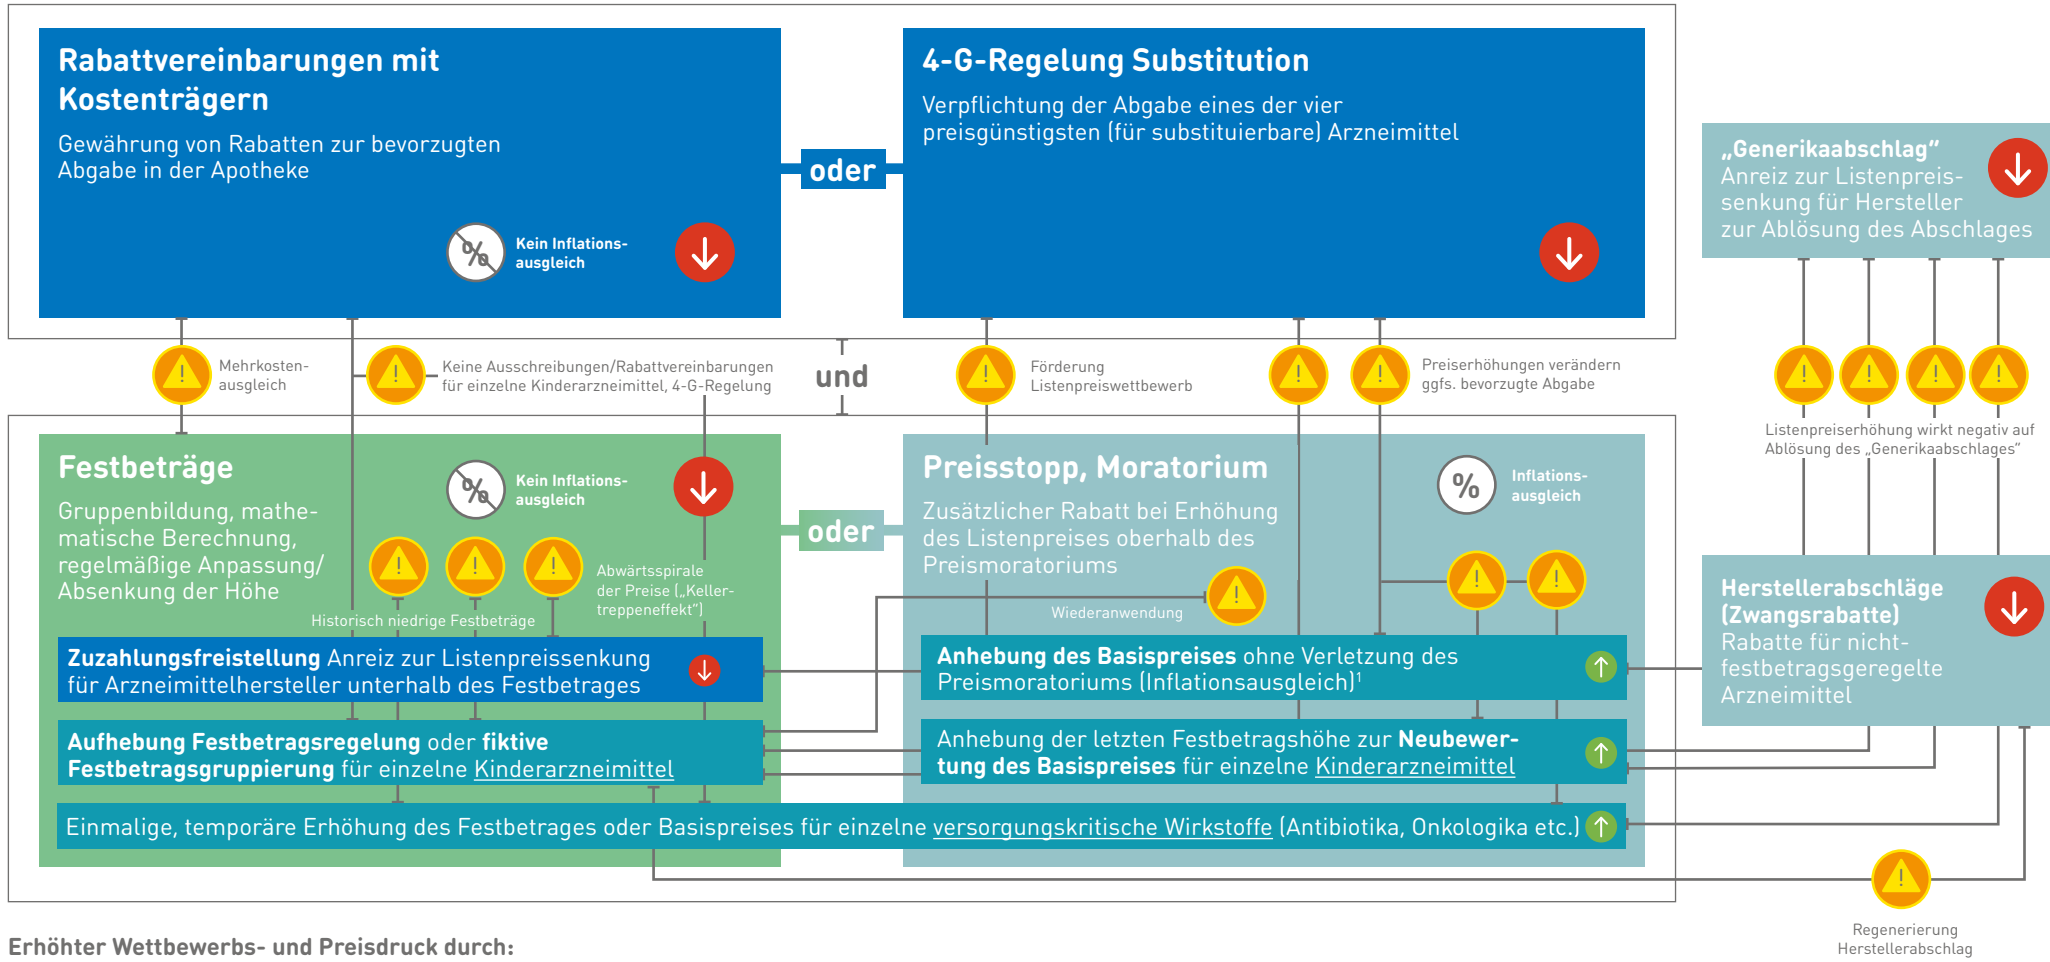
Rabattvereinbarungen mit Kostenträgern

Gewährung von Rabatten zur bevorzugten Abgabe in der Apotheke

Kein Inflations-ausgleich

oder

4-G-Regelung Substitution

Verpflichtung der Abgabe eines der vier preisgünstigsten (für substituierbare) Arzneimittel

„Generikaabschlag"
Anreiz zur Listenpreissenkung für Hersteller zur Ablösung des Abschlages

Mehrkosten-ausgleich

Keine Ausschreibungen/Rabattvereinbarungen für einzelne Kinderarzneimittel, 4-G-Regelung

und

Förderung Listenpreiswettbewerb

Preiserhöhungen verändern ggfs. bevorzugte Abgabe

Listenpreiserhöhung wirkt negativ auf Ablösung des „Generikaabschlages"

Festbeträge

Gruppenbildung, mathematische Berechnung, regelmäßige Anpassung/ Absenkung der Höhe

Kein Inflations-ausgleich

Historisch niedrige Festbeträge

Abwärtsspirale der Preise („Kellertreppeneffekt")

oder

Preisstopp, Moratorium

Zusätzlicher Rabatt bei Erhöhung des Listenpreises oberhalb des Preismoratoriums

Inflations-ausgleich

Wiederanwendung

Herstellerabschläge (Zwangsrabatte)
Rabatte für nicht-festbetragsgeregelte Arzneimittel

Zuzahlungsfreistellung Anreiz zur Listenpreissenkung für Arzneimittelhersteller unterhalb des Festbetrages

Anhebung des Basispreises ohne Verletzung des Preismoratoriums (Inflationsausgleich)$^1$

Aufhebung Festbetragsregelung oder fiktive Festbetragsgruppierung für einzelne Kinderarzneimittel

Anhebung der letzten Festbetragshöhe zur Neubewertung des Basispreises für einzelne Kinderarzneimittel

Einmalige, temporäre Erhöhung des Festbetrages oder Basispreises für einzelne versorgungskritische Wirkstoffe (Antibiotika, Onkologika etc.)

Regenerierung Herstellerabschlag

Erhöhter Wettbewerbs- und Preisdruck durch: